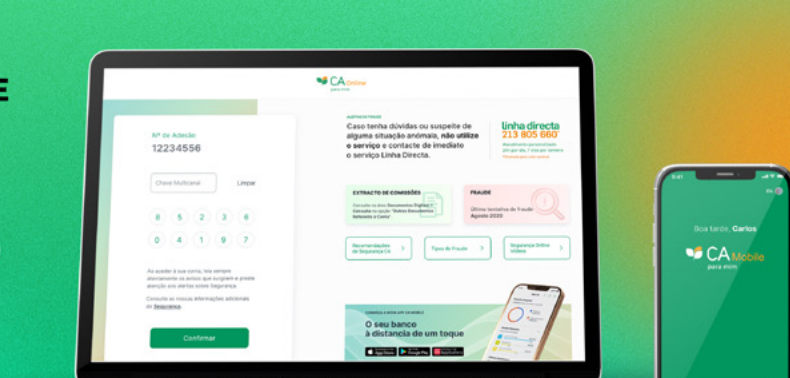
E

CA Online
para mim

Nº de Adesão
12234556

Chave Multicanal
Limpar

8 5 2 3 6
0 4 1 9 7

Ao aceder à sua conta, leia sempre atentamente os avisos que surgirem e preste atenção aos alertas sobre Segurança.

Consulte as nossas informações adicionais de Segurança.

Confirmar

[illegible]
Caso tenha dúvidas ou suspeite de alguma situação anómala, não utilize o serviço e contacte de imediato o serviço Linha Directa.

Linha directa
213 805 660
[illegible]

EXTRACTO DE COMISSÕES
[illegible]

FRAUDE
Última tentativa de fraude
Agosto 2020

Recomendações de Segurança CA
Tipos de Fraude
Segurança Online Vídeos

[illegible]
O seu banco à distância de um toque

9:41
Boa tarde, Carlos
CA Mobile
para mim